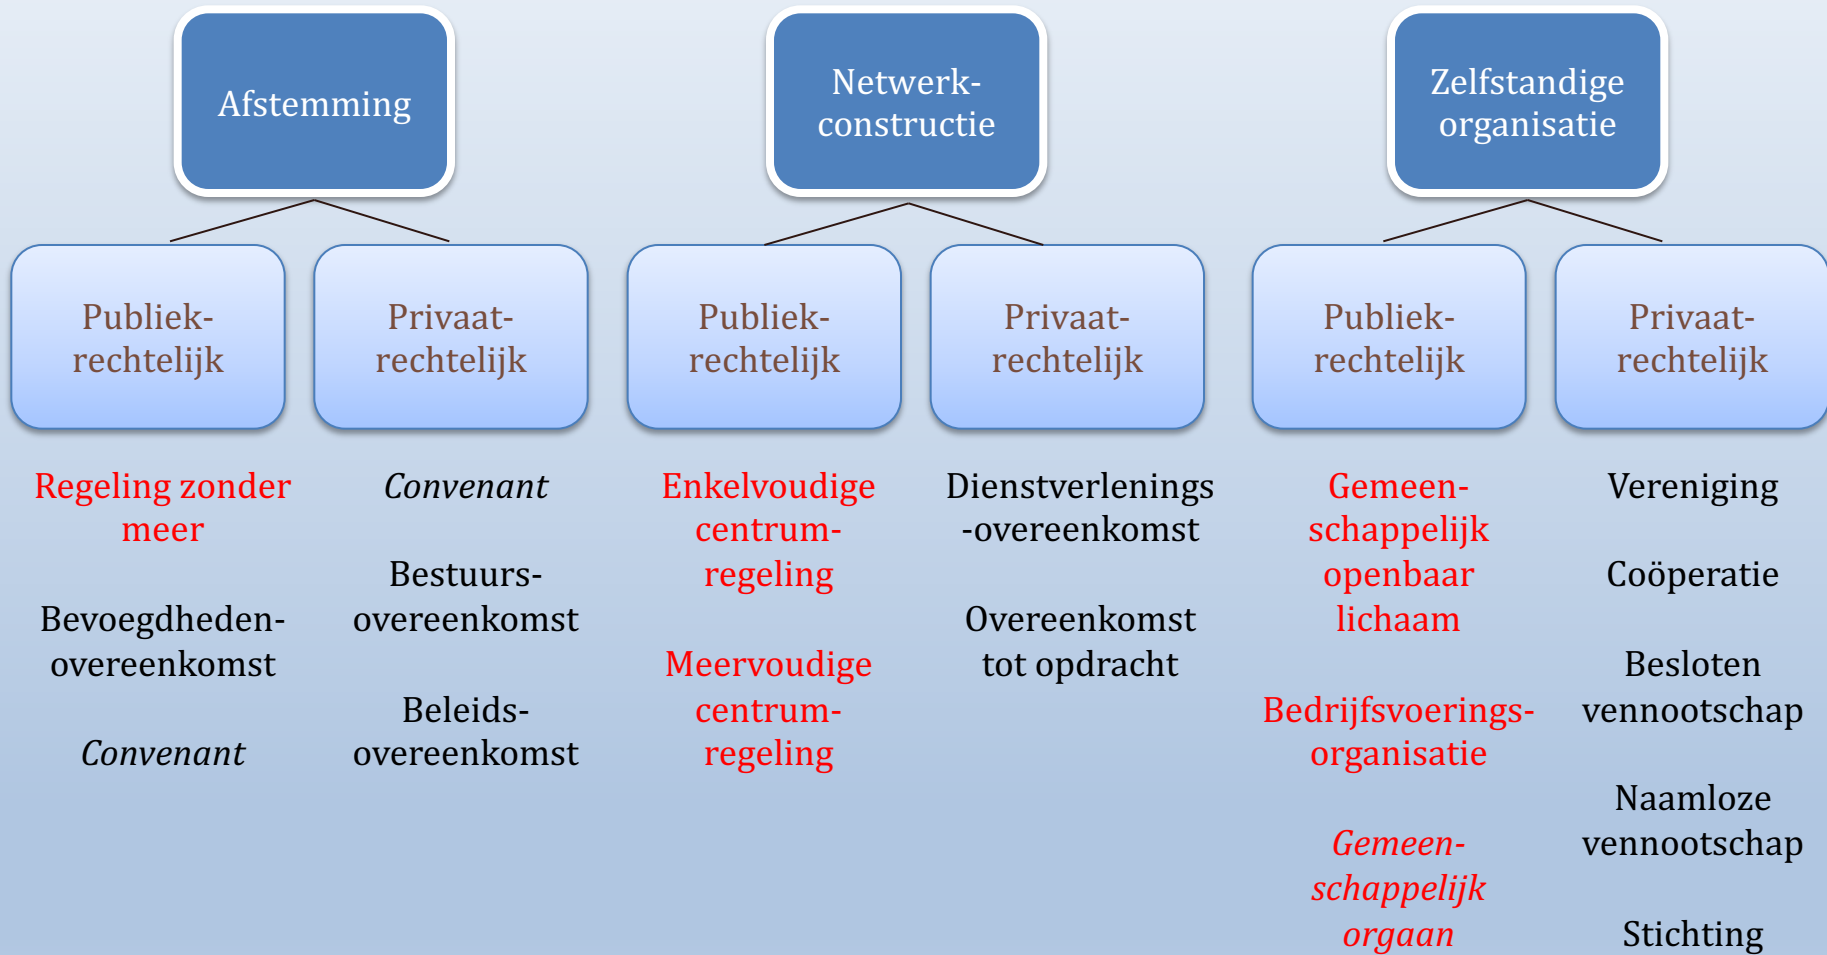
Afstemming

Netwerkconstructie

Zelfstandige organisatie

Publiekrechtelijk

Privaatrechtelijk

Publiekrechtelijk

Privaatrechtelijk

Publiekrechtelijk

Privaatrechtelijk

Regeling zonder meer

Bevoegdhedenovereenkomst

*Convenant*

*Convenant*

Bestuursovereenkomst

Beleidsovereenkomst

Enkelvoudige centrumregeling

Meervoudige centrumregeling

Dienstverlenings-overeenkomst

Overeenkomst tot opdracht

Gemeenschappelijk openbaar lichaam

Bedrijfsvoeringsorganisatie

*Gemeenschappelijk orgaan*

Vereniging

Coöperatie

Besloten vennootschap

Naamloze vennootschap

Stichting